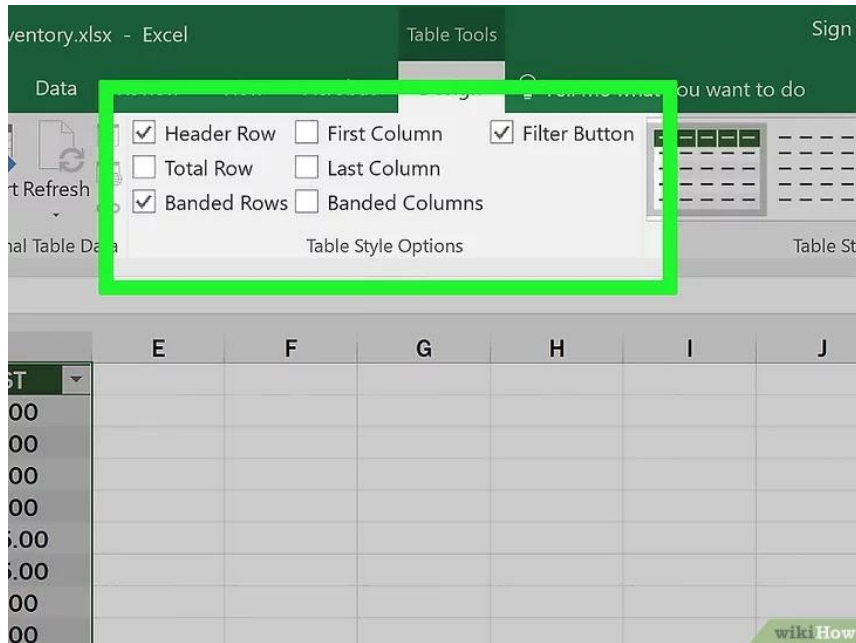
ventory.xlsx - Excel

Table Tools

Sign

Data

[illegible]ou want to do

rt Refresh

nal Table Da

Header Row
Total Row
Banded Rows
First Column
Last Column
Banded Columns
Filter Button

Table Style Options

Table St

E F G H I J

ST

00
00
00
00
.00
.00
00
00

wikiHow